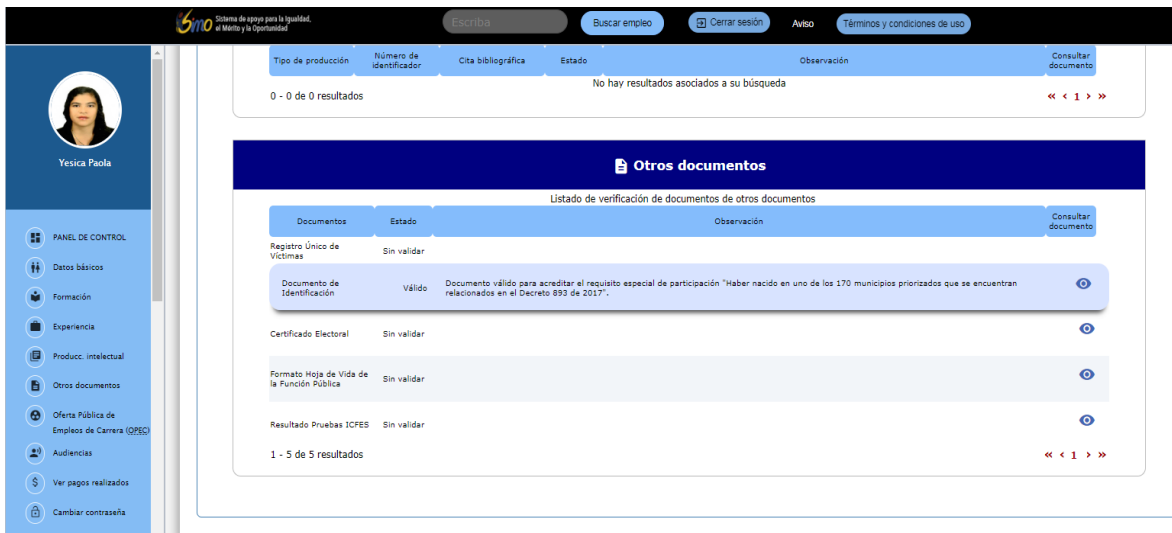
SIMO Sistema de apoyo para la Igualdad, el Mérito y la Oportunidad

Escriba

Buscar empleo

Cerrar sesión

Aviso

Términos y condiciones de uso

Yesica Paola

PANEL DE CONTROL

Datos básicos

Formación

Experiencia

Producc. intelectual

Otros documentos

Oferta Pública de Empleos de Carrera (OPEC)

Audiencias

Ver pagos realizados

Cambiar contraseña

| Tipo de producción | Número de identificador | Cita bibliográfica | Estado | Observación | Consultar documento |
|---|---|---|---|---|---|
| No hay resultados asociados a su búsqueda | | | | | |

0 - 0 de 0 resultados

« ‹ 1 › »

Otros documentos

Listado de verificación de documentos de otros documentos

| Documentos | Estado | Observación | Consultar documento |
|---|---|---|---|
| Registro Único de Víctimas | Sin validar | | |
| Documento de Identificación | Válido | Documento válido para acreditar el requisito especial de participación "Haber nacido en uno de los 170 municipios priorizados que se encuentran relacionados en el Decreto 893 de 2017". | |
| Certificado Electoral | Sin validar | | |
| Formato Hoja de Vida de la Función Pública | Sin validar | | |
| Resultado Pruebas ICFES | Sin validar | | |

1 - 5 de 5 resultados

« ‹ 1 › »